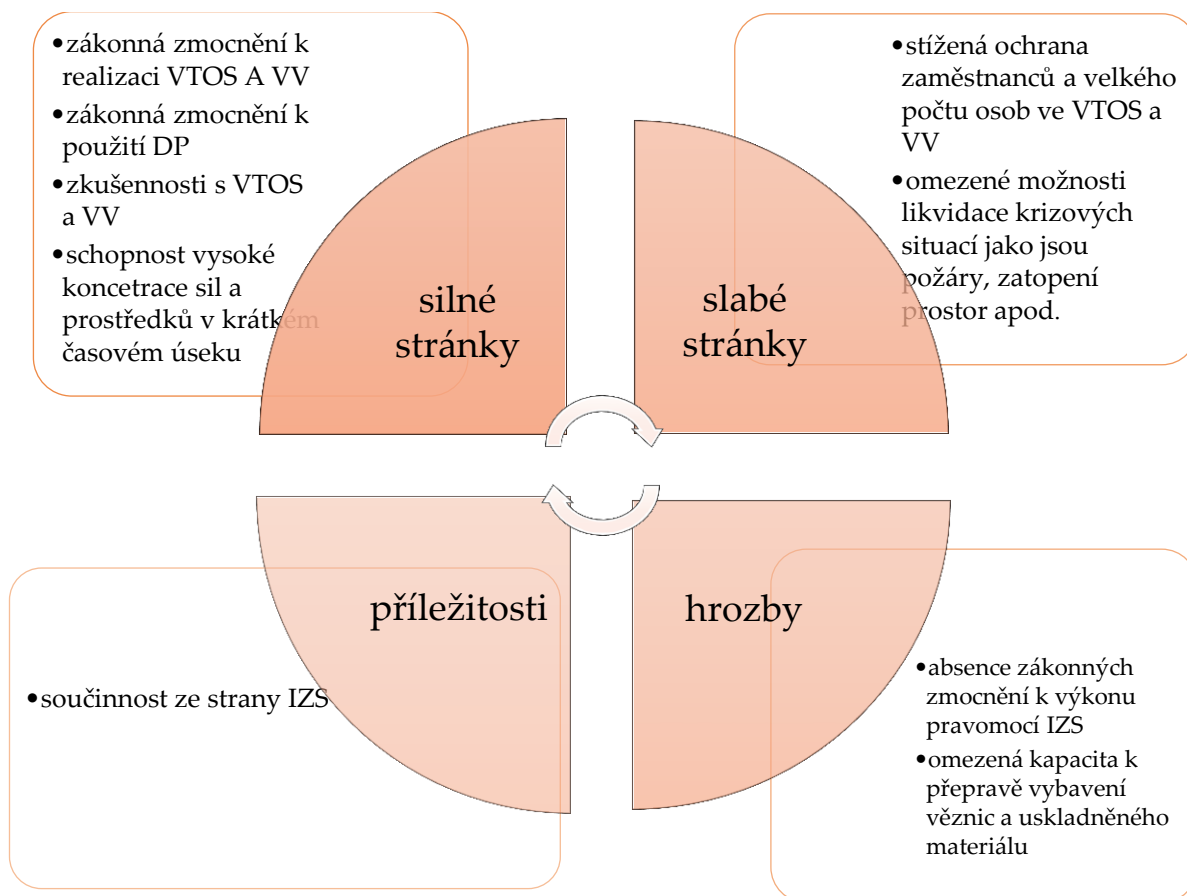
- zákonná zmocnění k realizaci VTOS A VV
- zákonná zmocnění k použití DP
- zkušennosti s VTOS a VV
- schopnost vysoké koncetrace sil a prostředků v krátkém časovém úseku

silné stránky

slabé stránky

- stížená ochrana zaměstnanců a velkého počtu osob ve VTOS a VV
- omezené možnosti likvidace krizových situací jako jsou požáry, zatopení prostor apod.

příležitosti

hrozby

- součinnost ze strany IZS

- absence zákonných zmocnění k výkonu pravomocí IZS
- omezená kapacita k přepravě vybavení věznic a uskladněného materiálu